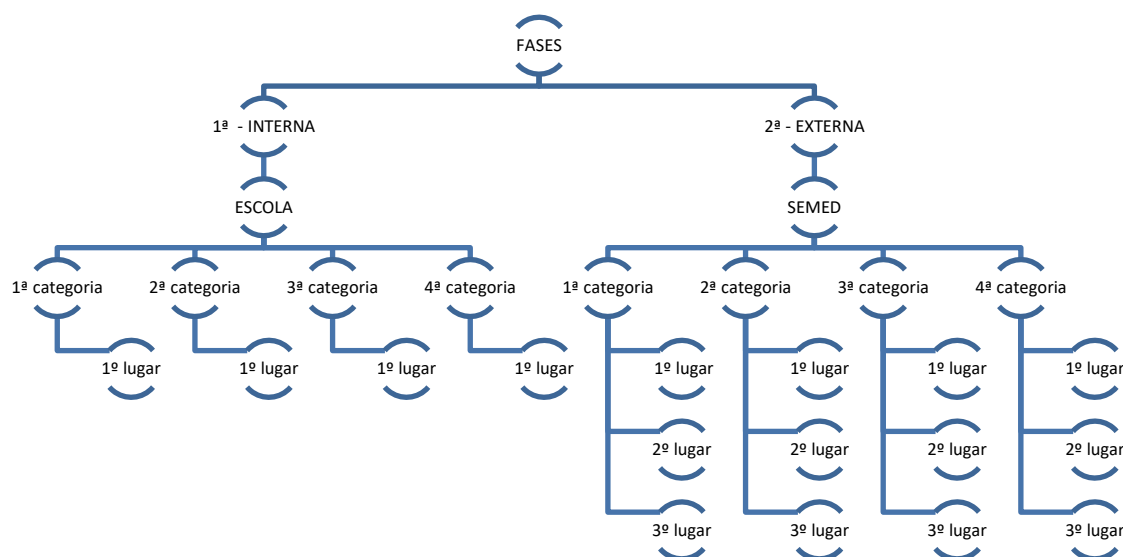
FASES

1ª - INTERNA

ESCOLA

1ª categoria
1º lugar

2ª categoria
1º lugar

3ª categoria
1º lugar

4ª categoria
1º lugar

2ª - EXTERNA

SEMED

1ª categoria
1º lugar
2º lugar
3º lugar

2ª categoria
1º lugar
2º lugar
3º lugar

3ª categoria
1º lugar
2º lugar
3º lugar

4ª categoria
1º lugar
2º lugar
3º lugar